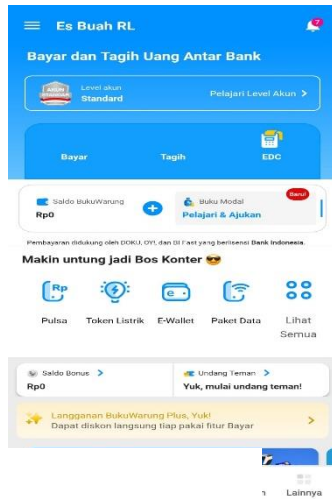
Es Buah RL

7

Bayar dan Tagih Uang Antar Bank

AKUN STANDARD

Level akun
Standard

Pelajari Level Akun >

Bayar

Tagih

EDC

Saldo BukuWarung
Rp0

Buku Modal
Pelajari & Ajukan

Baru!

Pembayaran didukung oleh DOKU, OY!, dan BI Fast yang berlisensi Bank Indonesia.

Makin untung jadi Bos Konter 😎

Rp

Pulsa

Token Listrik

E-Wallet

Paket Data

Lihat Semua

Saldo Bonus >
Rp0

Undang Teman >
Yuk, mulai undang teman!

Langganan BukuWarung Plus, Yuk!
Dapat diskon langsung tiap pakai fitur Bayar

>

Lainnya